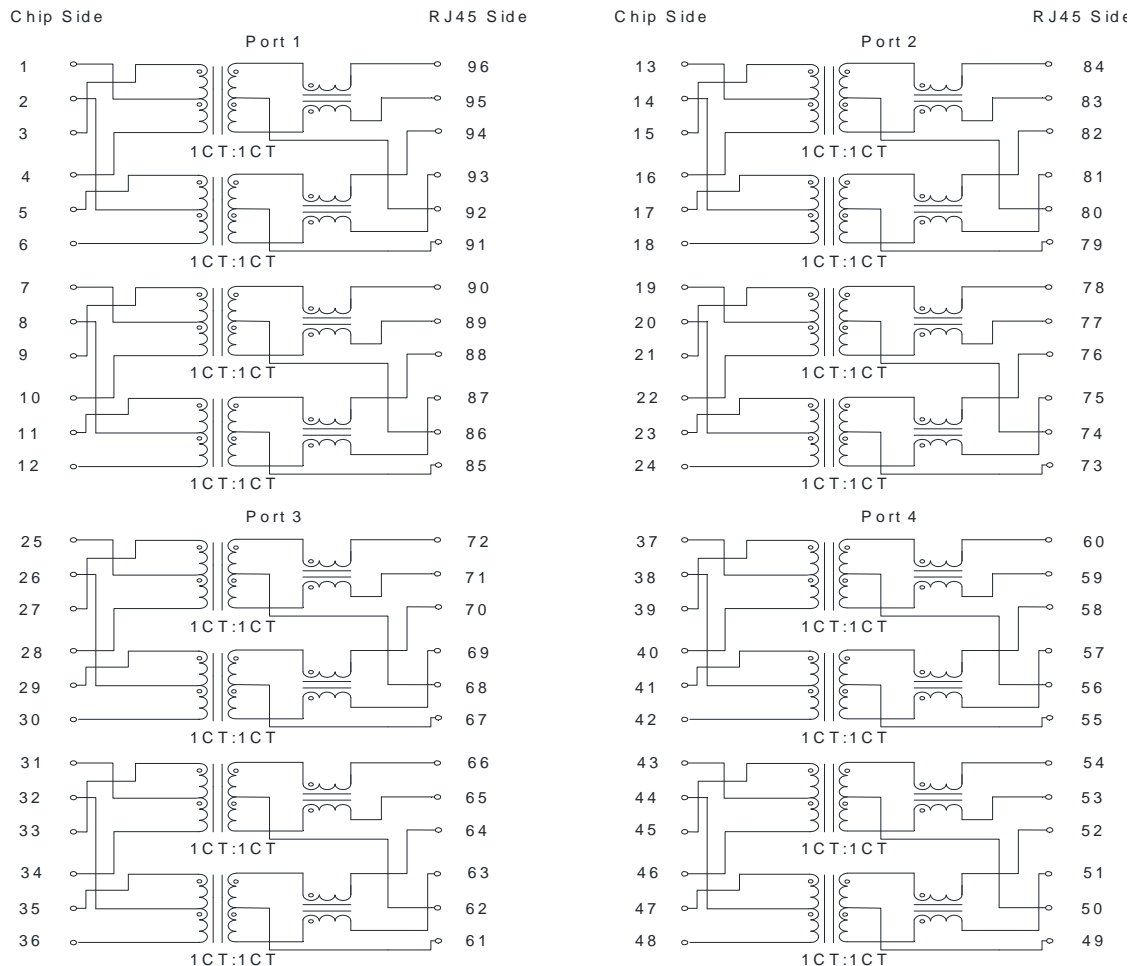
Chip Side

RJ45 Side

Port 1

1
2
3
1CT:1CT
4
5
6
1CT:1CT
7
8
9
1CT:1CT
10
11
12
1CT:1CT

96
95
94
93
92
91
90
89
88
87
86
85

Port 3

25
26
27
1CT:1CT
28
29
30
1CT:1CT
31
32
33
1CT:1CT
34
35
36
1CT:1CT

72
71
70
69
68
67
66
65
64
63
62
61

Chip Side

RJ45 Side

Port 2

13
14
15
1CT:1CT
16
17
18
1CT:1CT
19
20
21
1CT:1CT
22
23
24
1CT:1CT

84
83
82
81
80
79
78
77
76
75
74
73

Port 4

37
38
39
1CT:1CT
40
41
42
1CT:1CT
43
44
45
1CT:1CT
46
47
48
1CT:1CT

60
59
58
57
56
55
54
53
52
51
50
49